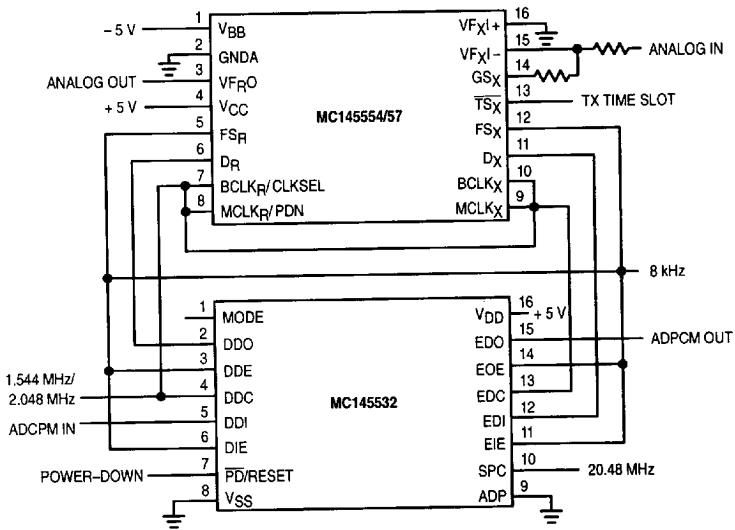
– 5 V
1
$V_{BB}$
2
GNDA
ANALOG OUT
3
$VF_{R}O$
+ 5 V
4
$V_{CC}$
5
$FS_{R}$
6
$D_{R}$
7
$BCLK_{R}$/ CLKSEL
8
$MCLK_{R}$/ PDN
MC145554/57
$VF_{X}I+$
16
$VF_{X}I-$
15
ANALOG IN
$GS_{X}$
14
$\overline{TS_{X}}$
13
TX TIME SLOT
$FS_{X}$
12
$D_{X}$
11
$BCLK_{X}$
10
$MCLK_{X}$
9
8 kHz
1
MODE
2
DDO
3
DDE
1.544 MHz/ 2.048 MHz
4
DDC
ADCPM IN
5
DDI
6
DIE
POWER–DOWN
7
$\overline{PD}$/RESET
8
$V_{SS}$
MC145532
$V_{DD}$
16
+ 5 V
15
EDO
ADPCM OUT
14
EOE
13
EDC
12
EDI
11
EIE
10
SPC
20.48 MHz
9
ADP